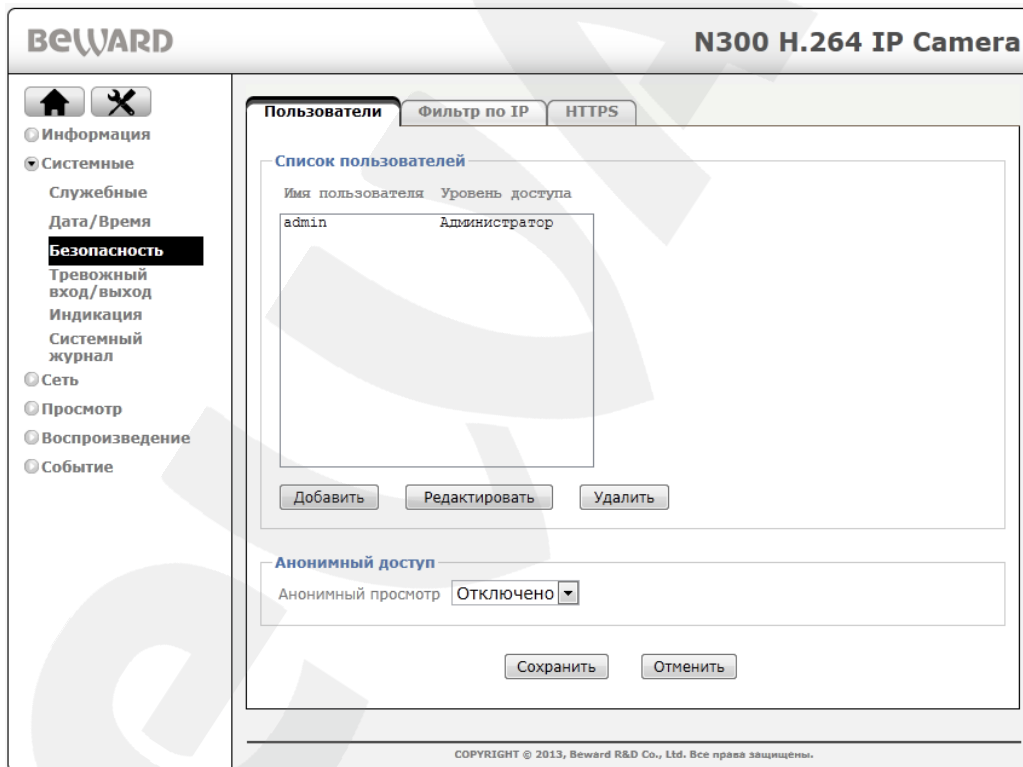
BEWARD

N300 H.264 IP Camera

Информация
Системные
Служебные
Дата/Время
Безопасность
Тревожный вход/выход
Индикация
Системный журнал
Сеть
Просмотр
Воспроизведение
Событие

Пользователи | Фильтр по IP | HTTPS

Список пользователей

Имя пользователя Уровень доступа

| admin | Администратор |
|---|---|

Добавить | Редактировать | Удалить

Анонимный доступ

Анонимный просмотр Отключено

Сохранить | Отменить

COPYRIGHT © 2013, Beward R&D Co., Ltd. Все права защищены.